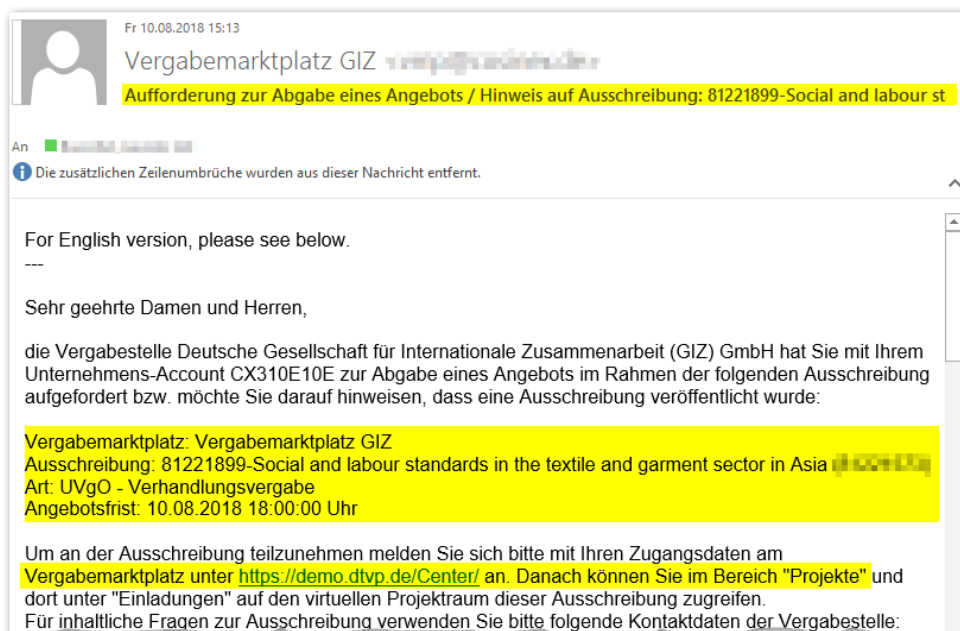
Fr 10.08.2018 15:13

Vergabemarktplatz GIZ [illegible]

Aufforderung zur Abgabe eines Angebots / Hinweis auf Ausschreibung: 81221899-Social and labour st

An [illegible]

Die zusätzlichen Zeilenumbrüche wurden aus dieser Nachricht entfernt.

For English version, please see below.
---

Sehr geehrte Damen und Herren,

die Vergabestelle Deutsche Gesellschaft für Internationale Zusammenarbeit (GIZ) GmbH hat Sie mit Ihrem Unternehmens-Account CX310E10E zur Abgabe eines Angebots im Rahmen der folgenden Ausschreibung aufgefordert bzw. möchte Sie darauf hinweisen, dass eine Ausschreibung veröffentlicht wurde:

Vergabemarktplatz: Vergabemarktplatz GIZ
Ausschreibung: 81221899-Social and labour standards in the textile and garment sector in Asia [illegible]
Art: UVgO - Verhandlungsvergabe
Angebotsfrist: 10.08.2018 18:00:00 Uhr

Um an der Ausschreibung teilzunehmen melden Sie sich bitte mit Ihren Zugangsdaten am Vergabemarktplatz unter https://demo.dtvp.de/Center/ an. Danach können Sie im Bereich "Projekte" und dort unter "Einladungen" auf den virtuellen Projektraum dieser Ausschreibung zugreifen.
Für inhaltliche Fragen zur Ausschreibung verwenden Sie bitte folgende Kontaktdaten der Vergabestelle: